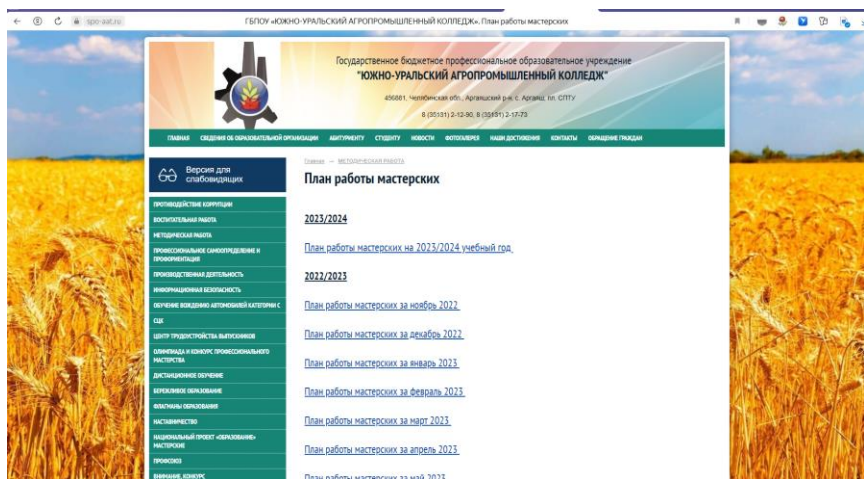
spo-aat.ru

ГБПОУ «ЮЖНО-УРАЛЬСКИЙ АГРОПРОМЫШЛЕННЫЙ КОЛЛЕДЖ». План работы мастерских

Государственное бюджетное профессиональное образовательное учреждение
"ЮЖНО-УРАЛЬСКИЙ АГРОПРОМЫШЛЕННЫЙ КОЛЛЕДЖ"

456601, Челябинская обл., Аргаяшский р-н, с. Аргаяш, пл. СПТУ

8 (35131) 2-12-90, 8 (35131) 2-17-73

ГЛАВНАЯ СВЕДЕНИЯ ОБ ОБРАЗОВАТЕЛЬНОЙ ОРГАНИЗАЦИИ АБИТУРИЕНТУ СТУДЕНТУ НОВОСТИ ФОТОГАЛЕРЕЯ НАШИ ДОСТИЖЕНИЯ КОНТАКТЫ ОБРАЩЕНИЕ ГРАЖДАН

Версия для слабовидящих

ПРОТИВОДЕЙСТВИЕ КОРРУПЦИИ
ВОСПИТАТЕЛЬНАЯ РАБОТА
МЕТОДИЧЕСКАЯ РАБОТА
ПРОФЕССИОНАЛЬНОЕ САМООПРЕДЕЛЕНИЕ И ПРОФОРИЕНТАЦИЯ
ПРОИЗВОДСТВЕННАЯ ДЕЯТЕЛЬНОСТЬ
ИНФОРМАЦИОННАЯ БЕЗОПАСНОСТЬ
ОБУЧЕНИЕ ВОЖДЕНИЮ АВТОМОБИЛЕЙ КАТЕГОРИИ С
ЦСК
ЦЕНТР ТРУДОУСТРОЙСТВА ВЫПУСКНИКОВ
ОЛИМПИАДА И КОНКУРС ПРОФЕССИОНАЛЬНОГО МАСТЕРСТВА
ДИСТАНЦИОННОЕ ОБУЧЕНИЕ
БЕРЕЖЛИВОЕ ОБРАЗОВАНИЕ
ФЛАГМАНЫ ОБРАЗОВАНИЯ
НАСТАВНИЧЕСТВО
НАЦИОНАЛЬНЫЙ ПРОЕКТ «ОБРАЗОВАНИЕ» МАСТЕРСКИЕ
ПРОФСОЮЗ
ВНИМАНИЕ, КОНКУРС

Главная — МЕТОДИЧЕСКАЯ РАБОТА

План работы мастерских

2023/2024

План работы мастерских на 2023/2024 учебный год

2022/2023

План работы мастерских за ноябрь 2022

План работы мастерских за декабрь 2022

План работы мастерских за январь 2023

План работы мастерских за февраль 2023

План работы мастерских за март 2023

План работы мастерских за апрель 2023

План работы мастерских за май 2023